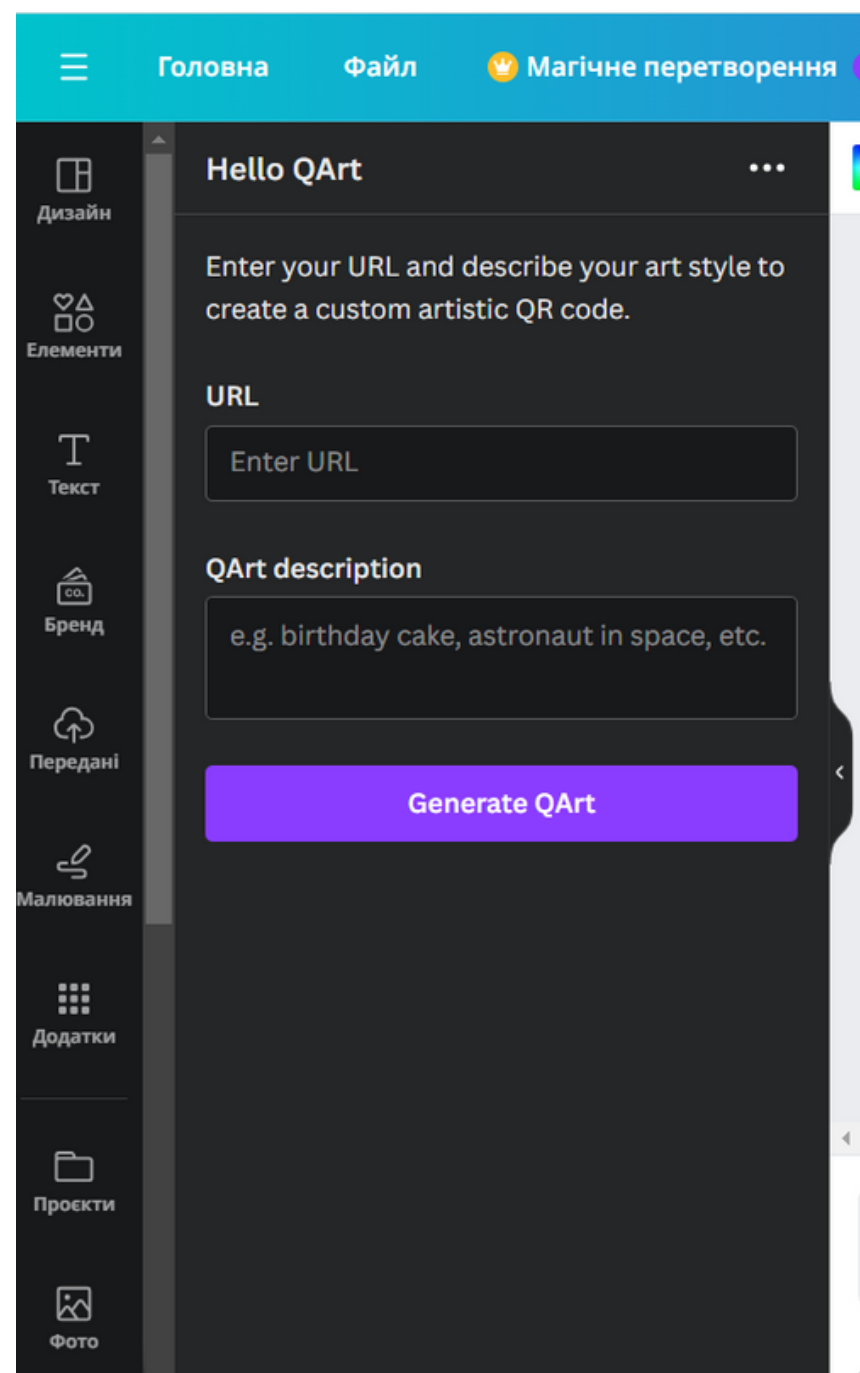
Головна Файл Магічне перетворення

Дизайн
Елементи
Текст
Бренд
Передані
Малювання
Додатки
Проєкти
Фото

Hello QArt

Enter your URL and describe your art style to create a custom artistic QR code.

URL

Enter URL

QArt description

e.g. birthday cake, astronaut in space, etc.

Generate QArt